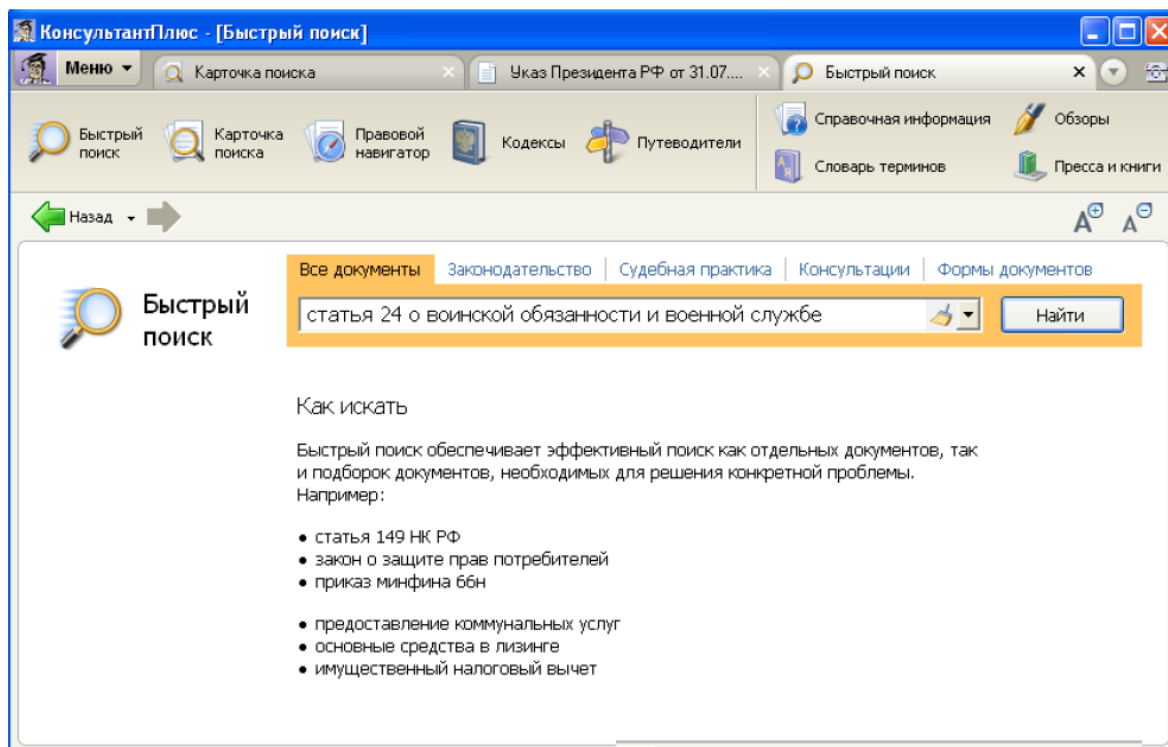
КонсультантПлюс - [Быстрый поиск]

Меню

Карточка поиска

Указ Президента РФ от 31.07....

Быстрый поиск

Быстрый поиск

Карточка поиска

Правовой навигатор

Кодексы

Путеводители

Справочная информация

Обзоры

Словарь терминов

Пресса и книги

Назад

Быстрый поиск

Все документы | Законодательство | Судебная практика | Консультации | Формы документов

статья 24 о воинской обязанности и военной службе

Найти

Как искать

Быстрый поиск обеспечивает эффективный поиск как отдельных документов, так и подборок документов, необходимых для решения конкретной проблемы. Например:

• статья 149 НК РФ
• закон о защите прав потребителей
• приказ минфина 66н

• предоставление коммунальных услуг
• основные средства в лизинге
• имущественный налоговый вычет